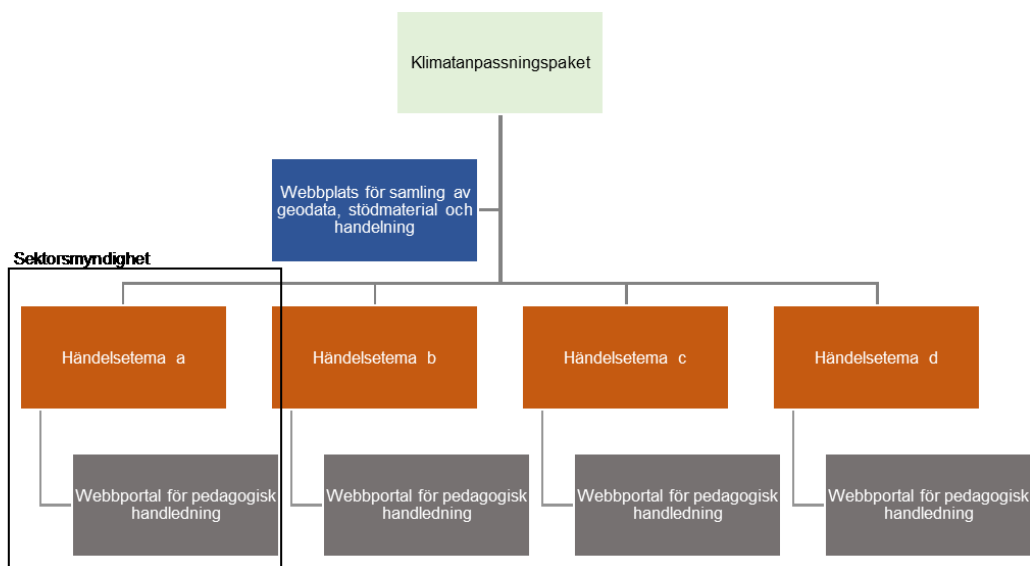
Klimatanpassningspaket

Webbplats för samling av geodata, stödmaterial och handelning

Sektorsmyndighet

Händelsetema a

Händelsetema b

Händelsetema c

Händelsetema d

Webbportal för pedagogisk handledning

Webbportal för pedagogisk handledning

Webbportal för pedagogisk handledning

Webbportal för pedagogisk handledning